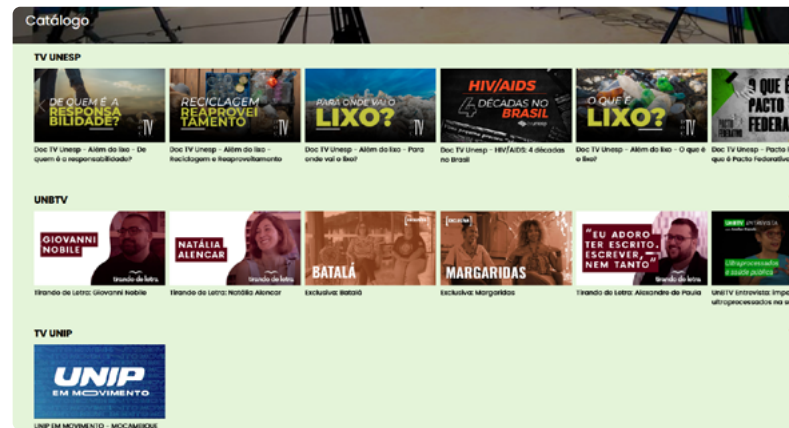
Catálogo

TV UNESP

DE QUEM É A RESPONSABILIDADE? TV

Doc TV Unesp - Além do lixo - De quem é a responsabilidade?

RECICLAGEM REAPROVEITAMENTO TV

Doc TV Unesp - Além do lixo - Reciclagem e Reaproveitamento

PARA ONDE VAI O LIXO? TV

Doc TV Unesp - Além do lixo - Para onde vai o lixo?

HIV/AIDS 4 DÉCADAS NO BRASIL

Doc TV Unesp - HIV/AIDS: 4 décadas no Brasil

O QUE É LIXO? TV

Doc TV Unesp - Além do lixo - O que é o lixo?

O QUE É PACTO FEDERA

Doc TV Unesp - Pacto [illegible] é o Pacto Federat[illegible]

UNBTV

GIOVANNI NOBILE tirando de letra

Tirando de Letra: Giovanni Nobile

NATÁLIA ALENCAR tirando de letra

Tirando de Letra: Natália Alencar

BATALÁ

Exclusiva: Batalá

MARGARIDAS

Exclusiva: Margaridas

"EU ADORO TER ESCRITO, ESCREVER NEM TANTO" tirando de letra

Tirando de Letra: Alexandre de Paula

UNBTV ENTREVISTA Ultraprocessados e saúde pública

UnBTV Entrevista: Impa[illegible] ultraprocessados na s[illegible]

TV UNIP

UNIP EM MOVIMENTO

UNIP EM MOVIMENTO - MOÇAMBIQUE